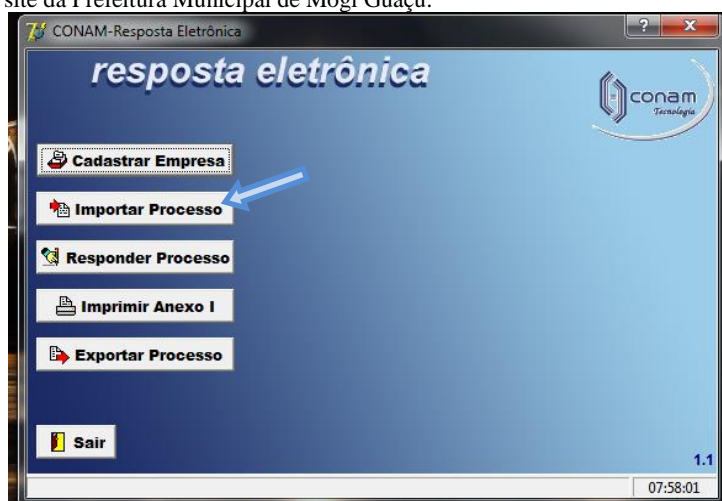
site da Prefeitura Municipal de Mogi Guaçu.

CONAM-Resposta Eletrônica

resposta eletrônica

conam
Tecnologia

Cadastrar Empresa

Importar Processo

Responder Processo

Imprimir Anexo I

Exportar Processo

Sair

1.1

07:58:01